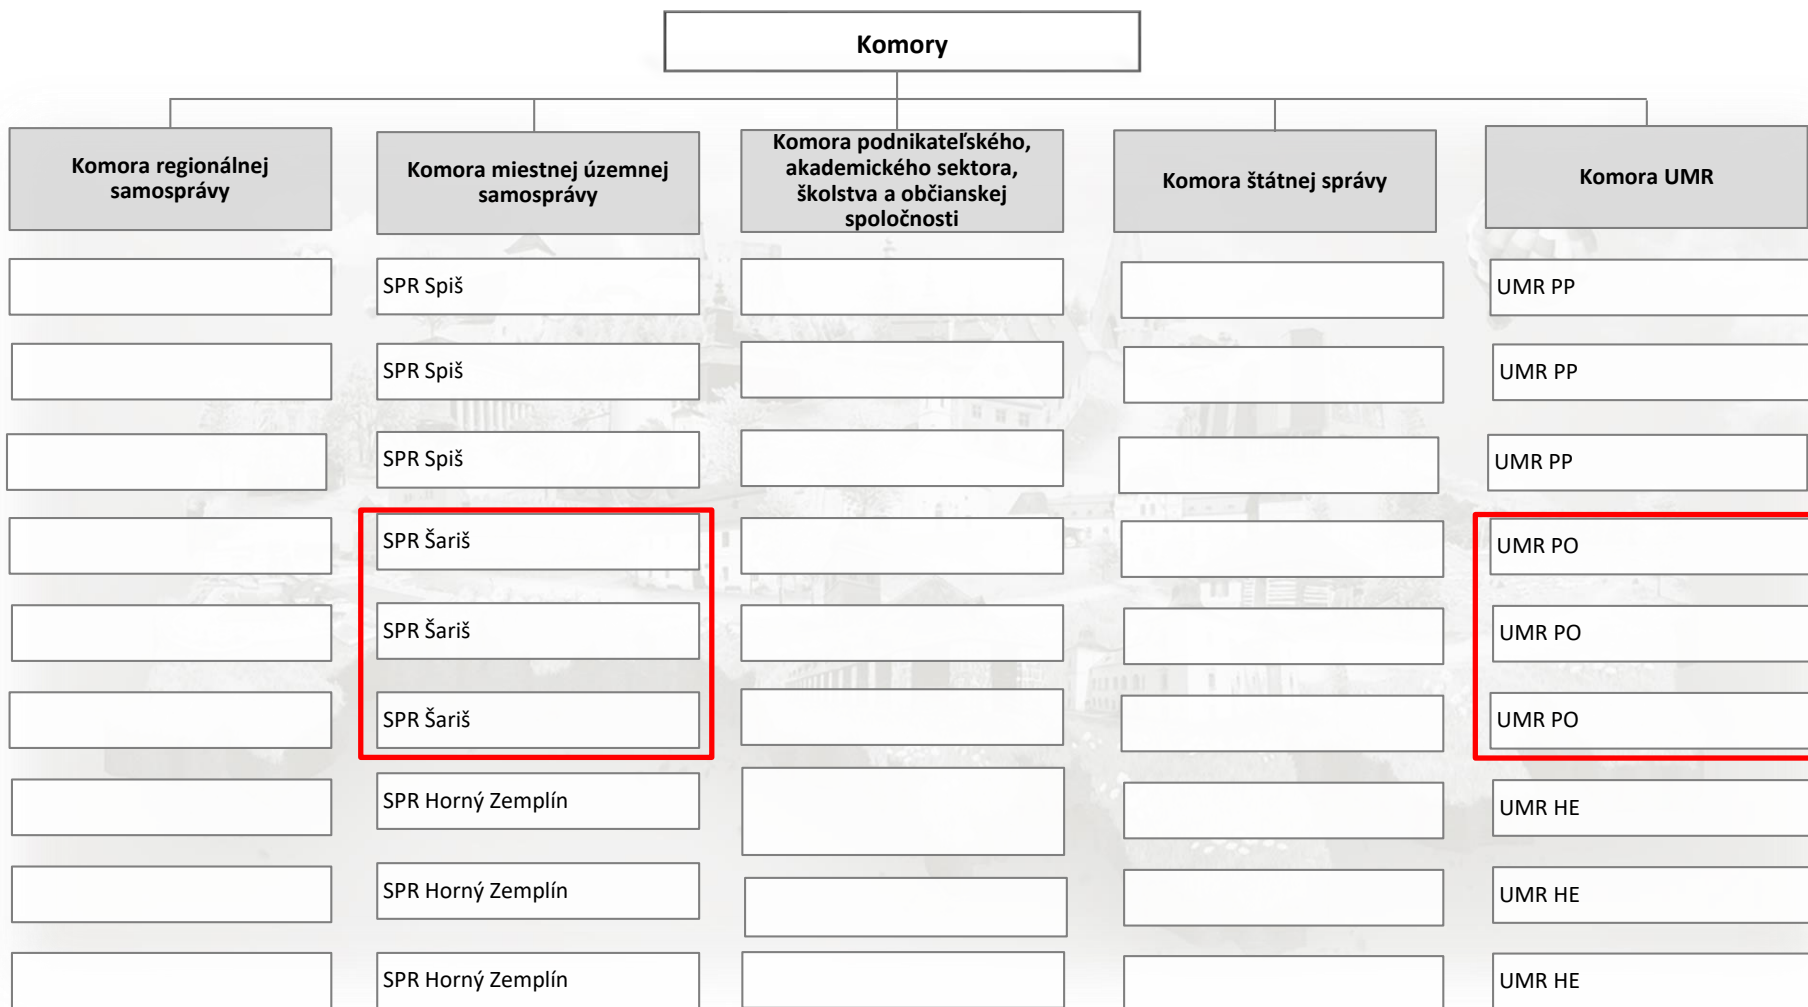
Komory

Komora regionálnej samosprávy

Komora miestnej územnej samosprávy

SPR Spiš

SPR Spiš

SPR Spiš

SPR Šariš

SPR Šariš

SPR Šariš

SPR Horný Zemplín

SPR Horný Zemplín

SPR Horný Zemplín

Komora podnikateľského, akademického sektora, školstva a občianskej spoločnosti

Komora štátnej správy

Komora UMR

UMR PP

UMR PP

UMR PP

UMR PO

UMR PO

UMR PO

UMR HE

UMR HE

UMR HE